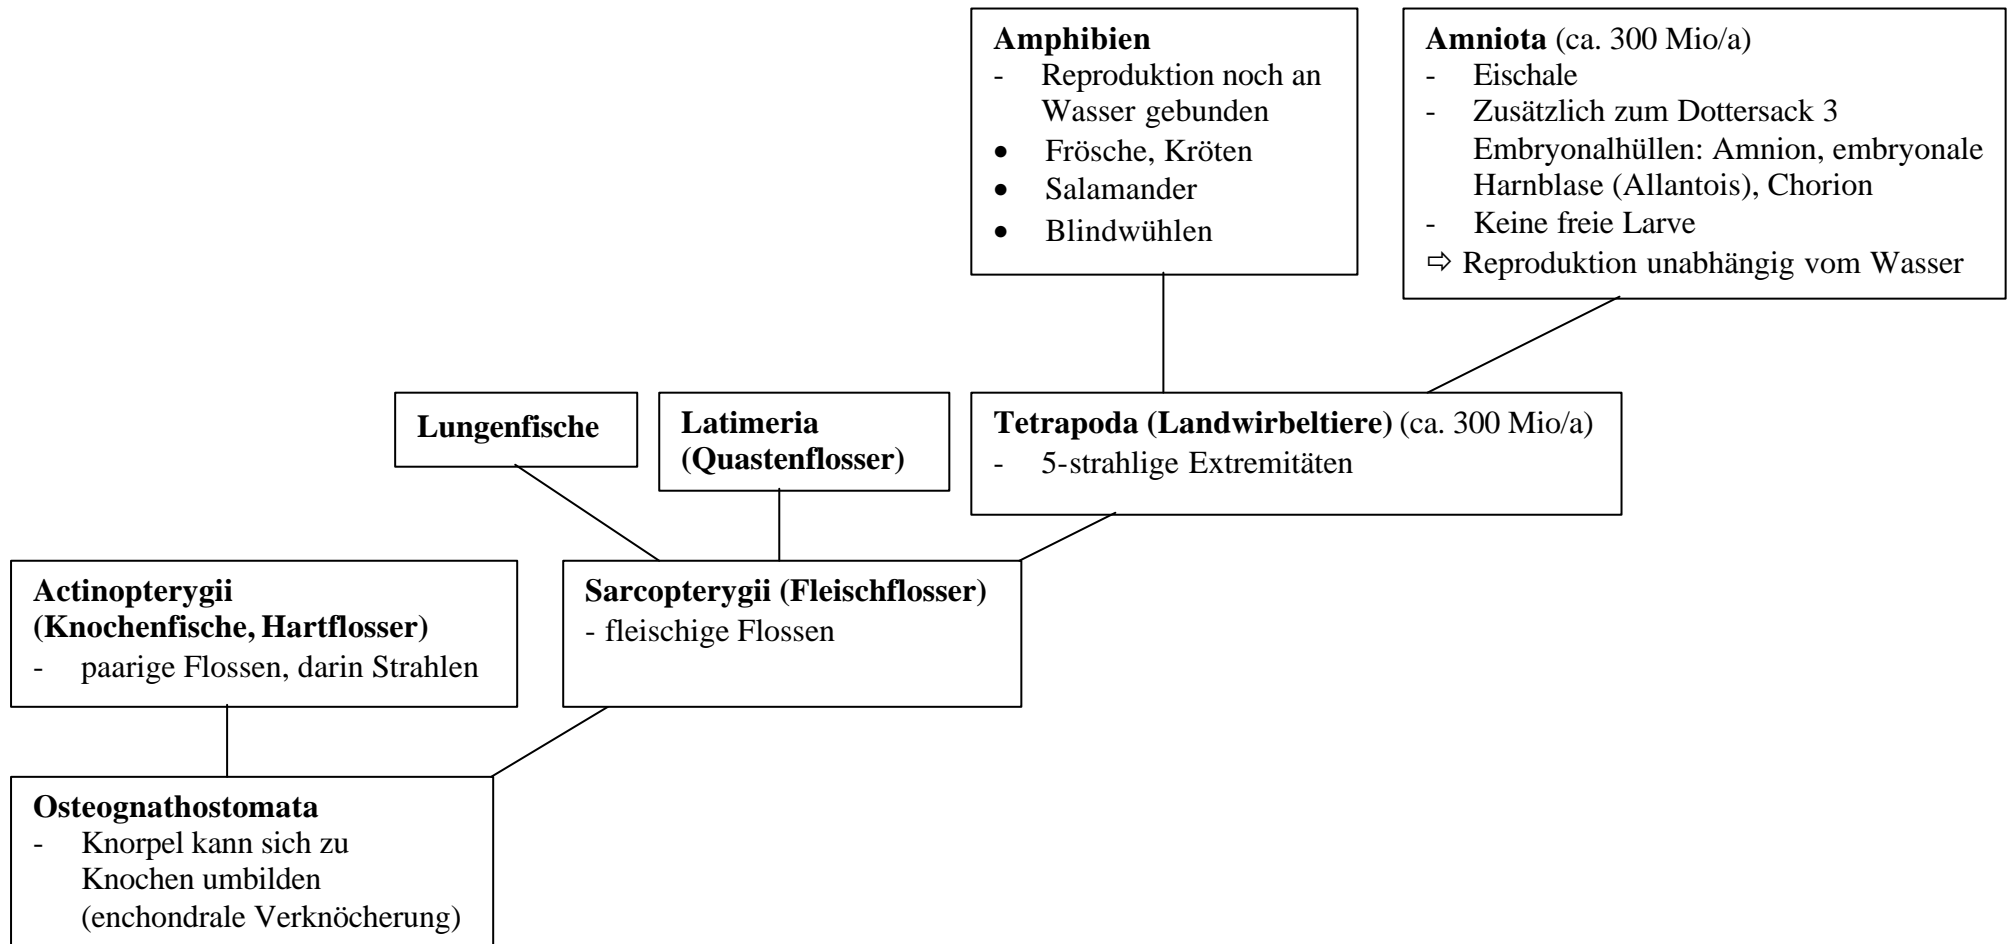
**Amphibien**
- Reproduktion noch an Wasser gebunden
• Frösche, Kröten
• Salamander
• Blindwühlen

**Amniota** (ca. 300 Mio/a)
- Eischale
- Zusätzlich zum Dottersack 3 Embryonalhüllen: Amnion, embryonale Harnblase (Allantois), Chorion
- Keine freie Larve
⇨ Reproduktion unabhängig vom Wasser

**Lungenfische**

**Latimeria (Quastenflosser)**

**Tetrapoda (Landwirbeltiere)** (ca. 300 Mio/a)
- 5-strahlige Extremitäten

**Actinopterygii (Knochenfische, Hartflosser)**
- paarige Flossen, darin Strahlen

**Sarcopterygii (Fleischflosser)**
- fleischige Flossen

**Osteognathostomata**
- Knorpel kann sich zu Knochen umbilden (enchondrale Verknöcherung)